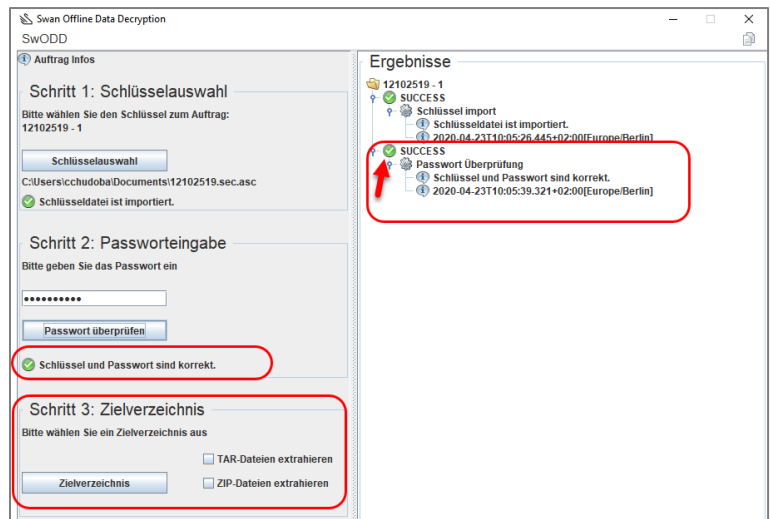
Swan Offline Data Decryption
SwODD

Auftrag Infos

Schritt 1: Schlüsselauswahl
Bitte wählen Sie den Schlüssel zum Auftrag: 12102519 - 1

Schlüsselauswahl

C:\Users\cchudoba\Documents\12102519.sec.asc

Schlüsseldatei ist importiert.

Schritt 2: Passworteingabe
Bitte geben Sie das Passwort ein

••••••••••

Passwort überprüfen

Schlüssel und Passwort sind korrekt.

Schritt 3: Zielverzeichnis
Bitte wählen Sie ein Zielverzeichnis aus

TAR-Dateien extrahieren

Zielverzeichnis

ZIP-Dateien extrahieren

Ergebnisse

12102519 - 1
SUCCESS
Schlüssel import
Schlüsseldatei ist importiert.
2020-04-23T10:05:26.445+02:00[Europe/Berlin]
SUCCESS
Passwort Überprüfung
Schlüssel und Passwort sind korrekt.
2020-04-23T10:05:39.321+02:00[Europe/Berlin]